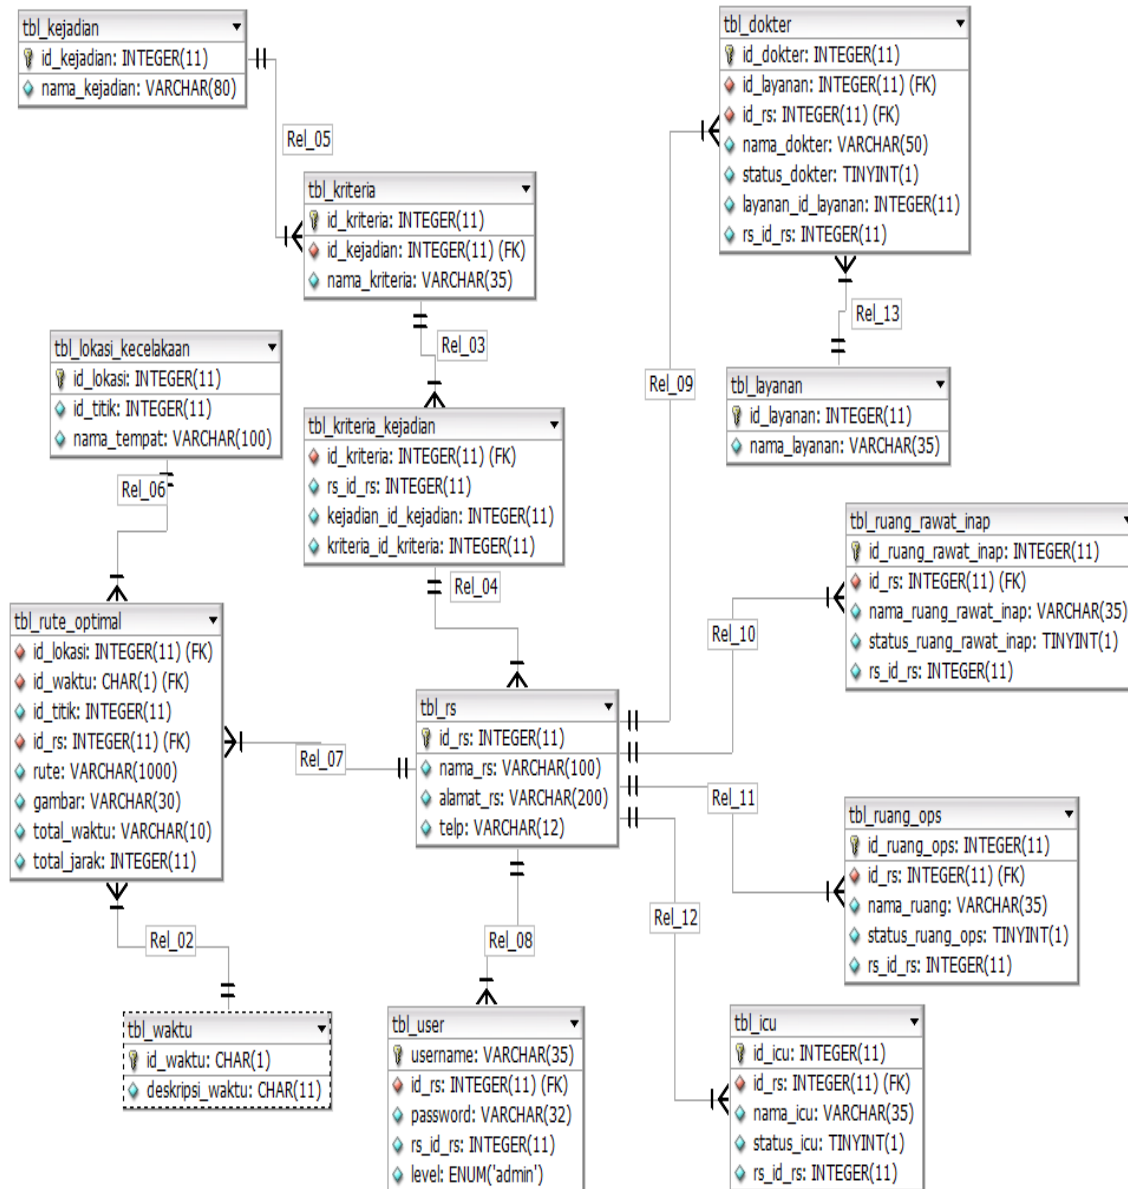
tbl_kejadian
id_kejadian: INTEGER(11)
nama_kejadian: VARCHAR(80)

Rel_05

tbl_kriteria
id_kriteria: INTEGER(11)
id_kejadian: INTEGER(11) (FK)
nama_kriteria: VARCHAR(35)

tbl_dokter
id_dokter: INTEGER(11)
id_layanan: INTEGER(11) (FK)
id_rs: INTEGER(11) (FK)
nama_dokter: VARCHAR(50)
status_dokter: TINYINT(1)
layanan_id_layanan: INTEGER(11)
rs_id_rs: INTEGER(11)

Rel_13

tbl_layanan
id_layanan: INTEGER(11)
nama_layanan: VARCHAR(35)

tbl_lokasi_kecelakaan
id_lokasi: INTEGER(11)
id_titik: INTEGER(11)
nama_tempat: VARCHAR(100)

Rel_03

Rel_09

tbl_kriteria_kejadian
id_kriteria: INTEGER(11) (FK)
rs_id_rs: INTEGER(11)
kejadian_id_kejadian: INTEGER(11)
kriteria_id_kriteria: INTEGER(11)

Rel_06

Rel_04

tbl_ruang_rawat_inap
id_ruang_rawat_inap: INTEGER(11)
id_rs: INTEGER(11) (FK)
nama_ruang_rawat_inap: VARCHAR(35)
status_ruang_rawat_inap: TINYINT(1)
rs_id_rs: INTEGER(11)

Rel_10

tbl_rute_optimal
id_lokasi: INTEGER(11) (FK)
id_waktu: CHAR(1) (FK)
id_titik: INTEGER(11)
id_rs: INTEGER(11) (FK)
rute: VARCHAR(1000)
gambar: VARCHAR(30)
total_waktu: VARCHAR(10)
total_jarak: INTEGER(11)

Rel_07

tbl_rs
id_rs: INTEGER(11)
nama_rs: VARCHAR(100)
alamat_rs: VARCHAR(200)
telp: VARCHAR(12)

Rel_11

tbl_ruang_ops
id_ruang_ops: INTEGER(11)
id_rs: INTEGER(11) (FK)
nama_ruang: VARCHAR(35)
status_ruang_ops: TINYINT(1)
rs_id_rs: INTEGER(11)

Rel_12

Rel_02

Rel_08

tbl_waktu
id_waktu: CHAR(1)
deskripsi_waktu: CHAR(11)

tbl_user
username: VARCHAR(35)
id_rs: INTEGER(11) (FK)
password: VARCHAR(32)
rs_id_rs: INTEGER(11)
level: ENUM('admin')

tbl_icu
id_icu: INTEGER(11)
id_rs: INTEGER(11) (FK)
nama_icu: VARCHAR(35)
status_icu: TINYINT(1)
rs_id_rs: INTEGER(11)